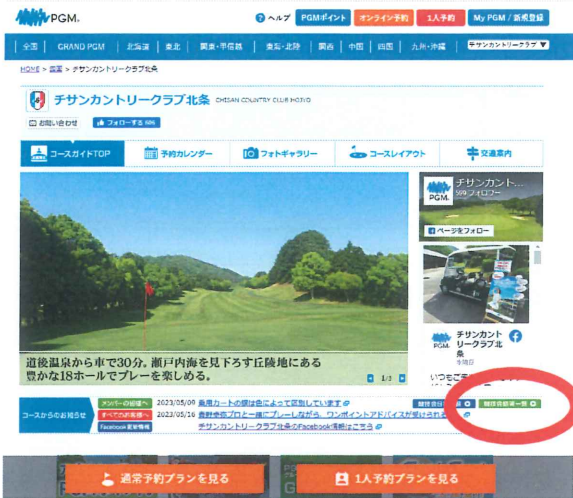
PGM

ヘルプ PGMポイント オンライン予約 1人予約 My PGM / 新規登録

全国 | GRAND PGM | 北海道 | 東北 | 関東・甲信越 | 東海・北陸 | 関西 | 中国 | 四国 | 九州・沖縄 | チサンカントリークラブ

HOME > 関西 > チサンカントリークラブ北条

チサンカントリークラブ北条 CHISAN COUNTRY CLUB HOJO

お問い合わせ フォローする 606

コースガイドTOP 予約カレンダー フォトギャラリー コースレイアウト 交通案内

道後温泉から車で30分。瀬戸内海を見下ろす丘陵地にある豊かな18ホールでプレーを楽しめる。

1/3

チサンカ… 99フォロワー
ページをフォロー

チサンカントリークラブ北条
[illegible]

いつも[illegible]

コースからのお知らせ
メンバーの皆様へ 2023/05/09 乗用カートの種は色によって区別しています
すべての皆様へ 2023/05/16 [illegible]プロと一緒にプレーしながら、ワンポイントアドバイスが受けられ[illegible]
Facebook更新情報 チサンカントリークラブ北条のFacebook情報はこちら
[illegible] 開催情報一覧

通常予約プランを見る
1人予約プランを見る